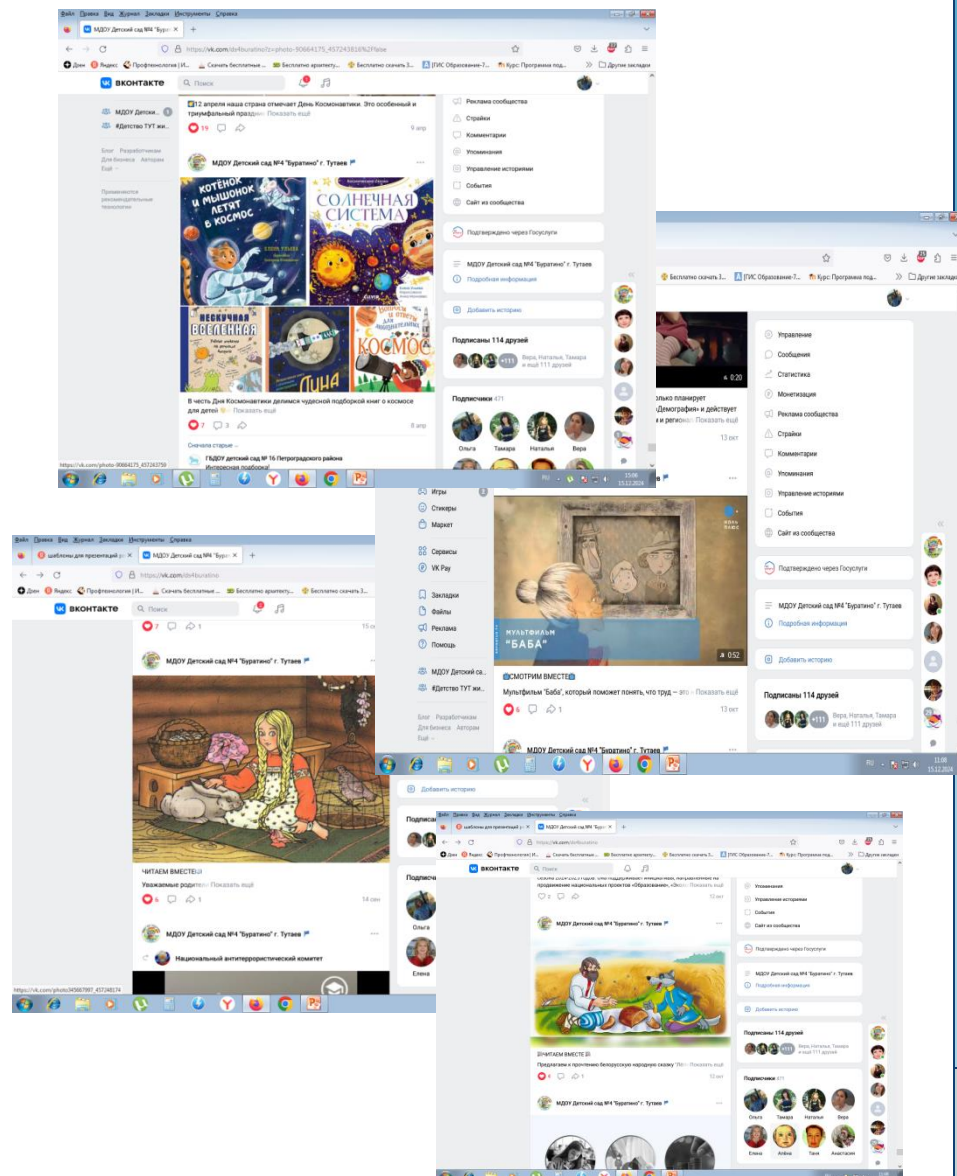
Файл Правка Вид Журнал Закладки Инструменты Справка

МДОУ Детский сад №4 "Бурати

https://vk.com/ds4buratino?z=photo-90664175_457243816%2Fwall

Дзен Яндекс Профтехнология | И... Скачать бесплатные ... Бесплатно архитекту... Бесплатно скачать 3... [ГИС Образование-7... Курс: Програмна под... Другие закладки

ВКОНТАКТЕ Поиск

МДОУ Детский

#Детство ТУТ жи...

Блог Разработчикам Для бизнеса Авторам Ещё

Применяются рекомендательные технологии

12 апреля наша страна отмечает День Космонавтики. Это особенный и триумфальный праздн... Показать ещё

19 9 апр

МДОУ Детский сад №4 "Буратино" г. Тутаев

КОТЁНОК И МЫШОНОК ЛЕТЯТ В КОСМОС

СОЛНЕЧНАЯ СИСТЕМА

НЕОБЫЧНАЯ ВСЕЛЕННАЯ

ЛУНА

КОСМОС

В честь Дня Космонавтики делимся чудесной подборкой книг о космосе для детей Показать ещё

7 3 8 апр

Сначала старые

ГБДОУ детский сад № 16 Петроградского района Интересная подборка!

Реклама сообщества
Страйки
Комментарии
Упоминания
Управление историями
События
Сайт из сообщества

Подтверждено через Госуслуги

МДОУ Детский сад №4 "Буратино" г. Тутаев
Подробная информация

Добавить историю

Подписаны 114 друзей
Вера, Наталья, Тамара и ещё 111 друзей

Подписчики 471
Ольга Тамара Наталья Вера

https://vk.com/photo-90664175_457243759

15:06 15.11.2024

Бесплатно скачать 3... [ГИС Образование-7... Курс: Програмна под... Другие закладки

олько планирует «Демография» и действует и регионе Показать ещё

0:20

13 окт

Управление
Сообщения
Статистика
Монетизация
Реклама сообщества
Страйки
Комментарии
Упоминания
Управление историями
События
Сайт из сообщества

Подтверждено через Госуслуги

МДОУ Детский сад №4 "Буратино" г. Тутаев
Подробная информация

Добавить историю

Подписаны 114 друзей
Вера, Наталья, Тамара и ещё 111 друзей

Игры
Стикеры
Маркет
Сервисы
VK Pay
Закладки
Файлы
Реклама
Помощь
МДОУ Детский са...
#Детство ТУТ жи...

Блог Разработчикам Для бизнеса Авторам Ещё

МУЛЬТФИЛЬМ "БАБА"

0:52

СМОТРИМ ВМЕСТЕ

Мультфильм "Баба", который поможет понять, что труд — это Показать ещё

6 1 13 окт

МДОУ Детский сад №4 "Буратино" г. Тутаев

11:08 15.11.2024

Файл Правка Вид Журнал Закладки Инструменты Справка

шаблоны для презентаций дл

МДОУ Детский сад №4 "Бурати

https://vk.com/ds4buratino

Дзен Яндекс Профтехнология | И... Скачать бесплатные ... Бесплатно архитекту... Бесплатно скачать 3...

ВКОНТАКТЕ Поиск

7 1 15 ок

МДОУ Детский сад №4 "Буратино" г. Тутаев

ЧИТАЕМ ВМЕСТЕ
Уважаемые родите Показать ещё

6 1 14 сен

МДОУ Детский сад №4 "Буратино" г. Тутаев

Национальный антитеррористический комитет

https://vk.com/photo345667997_457248174

Добавить историю

Подпис

Подпис

Ольга

Елена

шаблоны для презентаций дл

МДОУ Детский сад №4 "Бурати

https://vk.com/ds4buratino

ВКОНТАКТЕ

продвижение национальных проектов «Образование», «Экол Показать ещё

12 окт

МДОУ Детский сад №4 "Буратино" г. Тутаев

ЧИТАЕМ ВМЕСТЕ
Предлагаем к прочтению белорусскую народную сказку "Лёг Показать ещё

13 окт

МДОУ Детский сад №4 "Буратино" г. Тутаев

Упоминания
Управление историями
События
Сайт из сообщества

Подтверждено через Госуслуги

МДОУ Детский сад №4 "Буратино" г. Тутаев
Подробная информация

Добавить историю

Подписаны 114 друзей
Вера, Наталья, Тамара и ещё 111 друзей

Подписчики 471
Ольга Тамара Наталья Вера
Елена Алёна Таня Анастасия